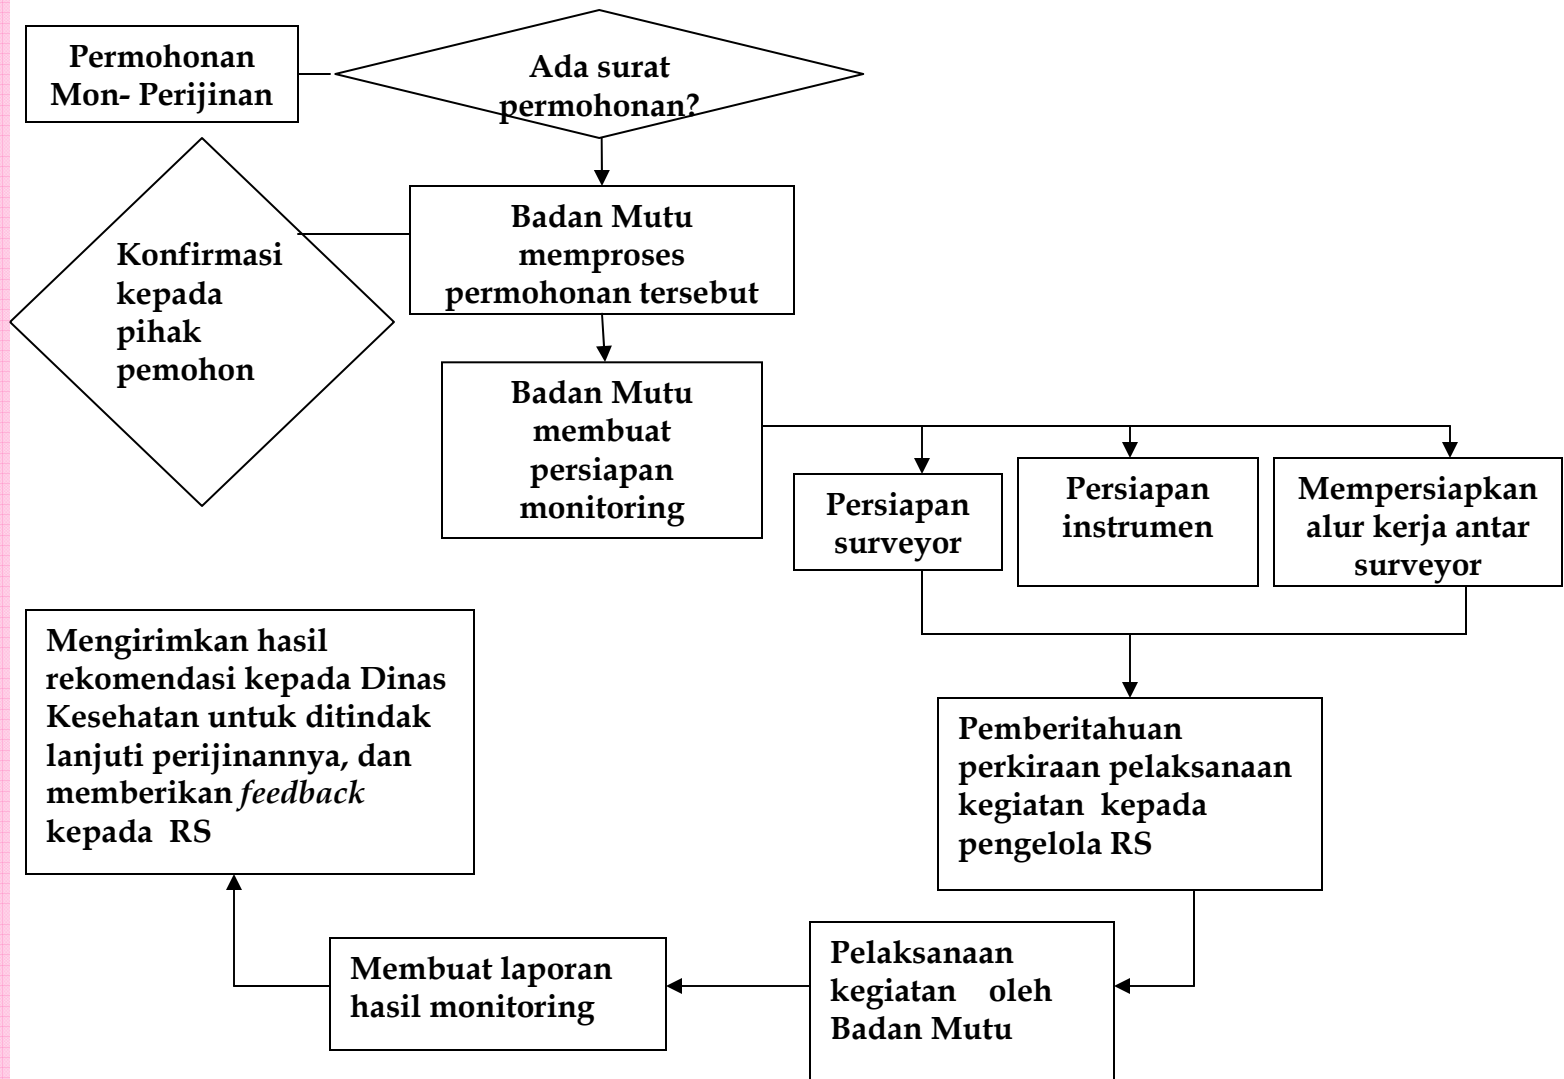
Permohonan Mon- Perijinan

Ada surat permohonan?

Konfirmasi kepada pihak pemohon

Badan Mutu memproses permohonan tersebut

Badan Mutu membuat persiapan monitoring

Persiapan surveyor

Persiapan instrumen

Mempersiapkan alur kerja antar surveyor

Pemberitahuan perkiraan pelaksanaan kegiatan kepada pengelola RS

Pelaksanaan kegiatan oleh Badan Mutu

Membuat laporan hasil monitoring

Mengirimkan hasil rekomendasi kepada Dinas Kesehatan untuk ditindak lanjuti perijinannya, dan memberikan *feedback* kepada RS